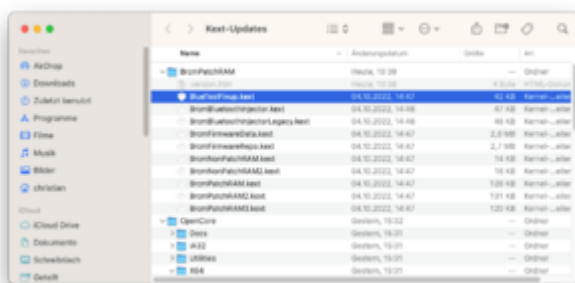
Kext-Updates

Favoriten
AirDrop
Downloads
Zuletzt benutzt
Programme
Filme
Musik
Bilder
christian

iCloud
iCloud Drive
Dokumente
Schreibtisch
Geteilt

| Name | Änderungsdatum | Größe | Art |
|---|---|---|---|
| BrcmPatchRAM | Heute, 10:39 | -- | Ordner |
| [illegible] | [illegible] | 4 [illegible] | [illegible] |
| BlueToolFixup.kext | 04.10.2022, 14:47 | 42 KB | Kernel-...eiter |
| BrcmBluetoothInjector.kext | 04.10.2022, 14:48 | 47 KB | Kernel-...eiter |
| BrcmBluetoothInjectorLegacy.kext | 04.10.2022, 14:48 | 48 KB | Kernel-...eiter |
| BrcmFirmwareData.kext | 04.10.2022, 14:47 | 2,6 MB | Kernel-...eiter |
| BrcmFirmwareRepo.kext | 04.10.2022, 14:47 | 2,7 MB | Kernel-...eiter |
| BrcmNonPatchRAM.kext | 04.10.2022, 14:47 | 14 KB | Kernel-...eiter |
| BrcmNonPatchRAM2.kext | 04.10.2022, 14:47 | 15 KB | Kernel-...eiter |
| BrcmPatchRAM.kext | 04.10.2022, 14:47 | 126 KB | Kernel-...eiter |
| BrcmPatchRAM2.kext | 04.10.2022, 14:47 | 131 KB | Kernel-...eiter |
| BrcmPatchRAM3.kext | 04.10.2022, 14:47 | 120 KB | Kernel-...eiter |
| OpenCore | Gestern, 19:32 | -- | Ordner |
| Docs | Gestern, 19:31 | -- | Ordner |
| IA32 | Gestern, 19:31 | -- | Ordner |
| Utilities | Gestern, 19:31 | -- | Ordner |
| X64 | Gestern, 19:31 | -- | Ordner |